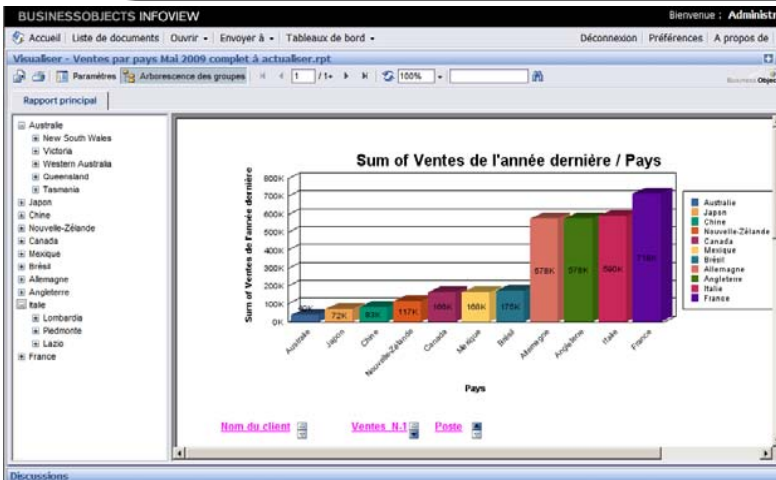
BUSINESSOBJECTS INFOVIEW

Bienvenue : Administr

Accueil | Liste de documents | Ouvrir ▾ | Envoyer à ▾ | Tableaux de bord ▾

Déconnexion | Préférences | A propos de

Visualiser - Ventes par pays Mai 2009 complet à actualiser.rpt

Paramètres | Arborescence des groupes | 1 | /1+ | 100%

Business Objec

Rapport principal

Australie
New South Wales
Victoria
Western Australia
Queensland
Tasmania
Japon
Chine
Nouvelle-Zélande
Canada
Mexique
Brésil
Allemagne
Angleterre
Italie
Lombardia
Piedmonte
Lazio
France

Sum of Ventes de l'année dernière / Pays

Sum of Ventes de l'année dernière

800K
700K
600K
500K
400K
300K
200K
100K
0K

3K | 72K | 83K | 117K | 166K | 166K | 175K | 578K | 578K | 590K | 718K

Australie | Japon | Chine | Nouvelle-Zélande | Canada | Mexique | Brésil | Allemagne | Angleterre | Italie | France

Pays

Australie
Japon
Chine
Nouvelle-Zélande
Canada
Mexique
Brésil
Allemagne
Angleterre
Italie
France

Nom du client | Ventes_N.1 | Poste

Discussions